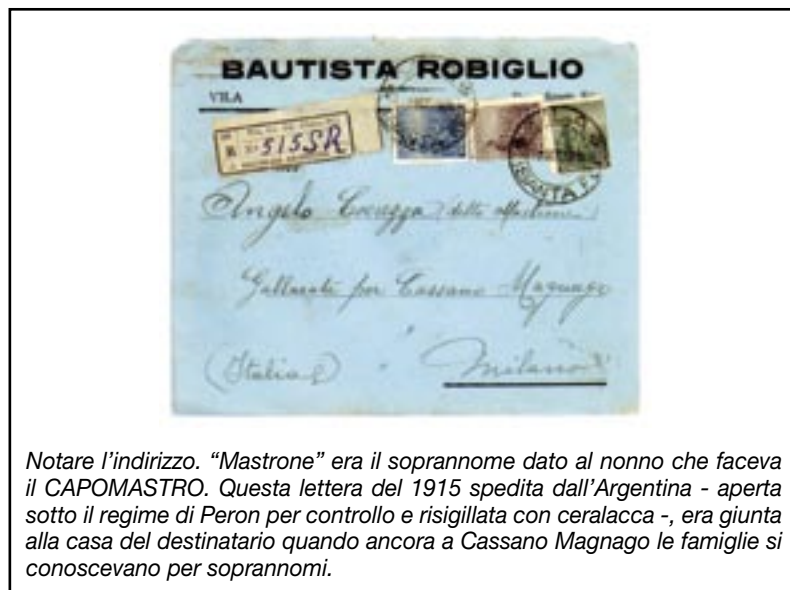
BAUTISTA ROBIGLIO

VILA

R 515SR

Angelo Tovazza (detto Mastrone)

Gallarate per Cassano Magnago

(Italia) Milano

Notare l'indirizzo. "Mastrone" era il soprannome dato al nonno che faceva il CAPOMASTRO. Questa lettera del 1915 spedita dall'Argentina - aperta sotto il regime di Peron per controllo e risigillata con ceralacca -, era giunta alla casa del destinatario quando ancora a Cassano Magnago le famiglie si conoscevano per soprannomi.